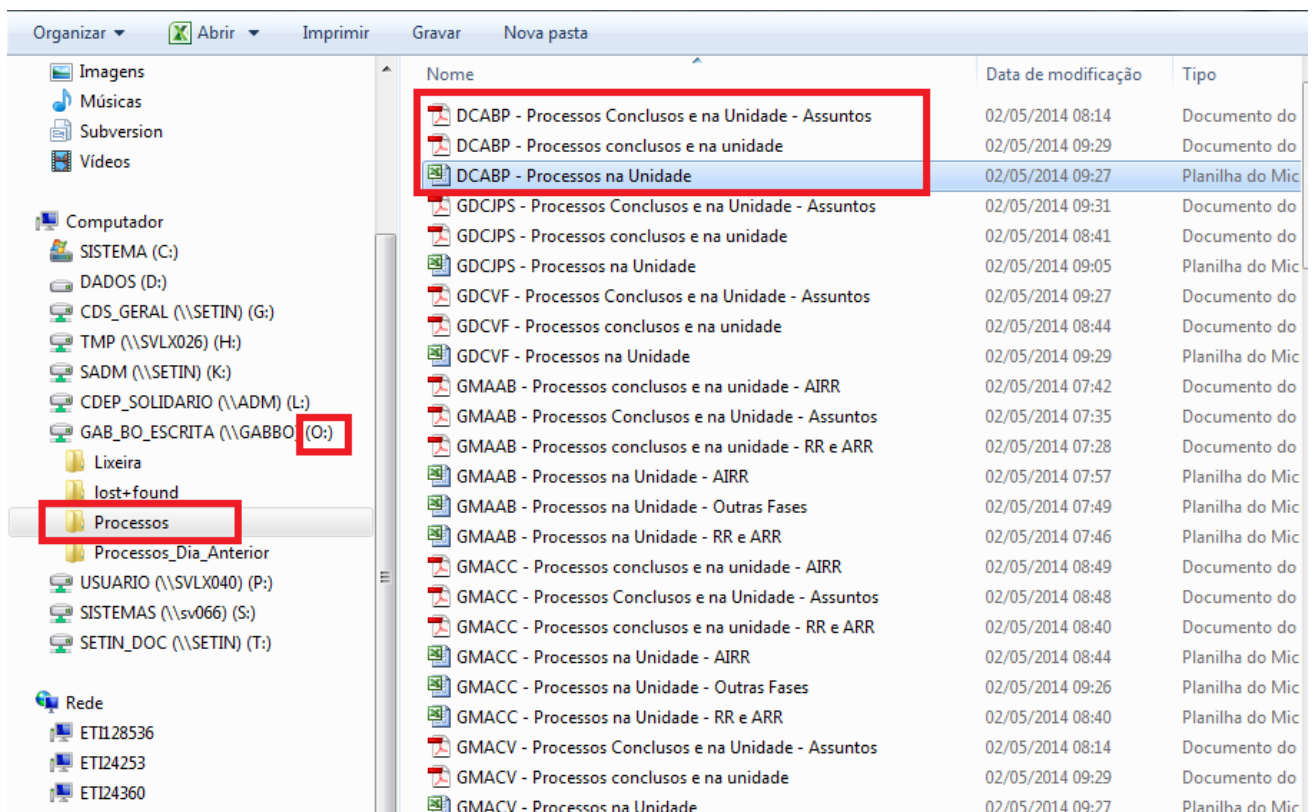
Organizar ▾ Abrir ▾ Imprimir Gravar Nova pasta

Imagens
Músicas
Subversion
Vídeos

Computador
SISTEMA (C:)
DADOS (D:)
CDS_GERAL (\\SETIN) (G:)
TMP (\\SVLX026) (H:)
SADM (\\SETIN) (K:)
CDEP_SOLIDARIO (\\ADM) (L:)
GAB_BO_ESCRITA (\\GABBO) (O:)
Lixeira
lost+found
Processos
Processos_Dia_Anterior
USUARIO (\\SVLX040) (P:)
SISTEMAS (\\sv066) (S:)
SETIN_DOC (\\SETIN) (T:)

Rede
ETI128536
ETI24253
ETI24360

| Nome | Data de modificação | Tipo |
|---|---|---|
| DCABP - Processos Conclusos e na Unidade - Assuntos | 02/05/2014 08:14 | Documento do |
| DCABP - Processos conclusos e na unidade | 02/05/2014 09:29 | Documento do |
| DCABP - Processos na Unidade | 02/05/2014 09:27 | Planilha do Mic |
| GDCJPS - Processos Conclusos e na Unidade - Assuntos | 02/05/2014 09:31 | Documento do |
| GDCJPS - Processos conclusos e na unidade | 02/05/2014 08:41 | Documento do |
| GDCJPS - Processos na Unidade | 02/05/2014 09:05 | Planilha do Mic |
| GDCVF - Processos Conclusos e na Unidade - Assuntos | 02/05/2014 09:27 | Documento do |
| GDCVF - Processos conclusos e na unidade | 02/05/2014 08:44 | Documento do |
| GDCVF - Processos na Unidade | 02/05/2014 09:29 | Planilha do Mic |
| GMAAB - Processos conclusos e na unidade - AIRR | 02/05/2014 07:42 | Documento do |
| GMAAB - Processos Conclusos e na Unidade - Assuntos | 02/05/2014 07:35 | Documento do |
| GMAAB - Processos conclusos e na unidade - RR e ARR | 02/05/2014 07:28 | Documento do |
| GMAAB - Processos na Unidade - AIRR | 02/05/2014 07:57 | Planilha do Mic |
| GMAAB - Processos na Unidade - Outras Fases | 02/05/2014 07:49 | Planilha do Mic |
| GMAAB - Processos na Unidade - RR e ARR | 02/05/2014 07:46 | Planilha do Mic |
| GMACC - Processos conclusos e na unidade - AIRR | 02/05/2014 08:49 | Documento do |
| GMACC - Processos Conclusos e na Unidade - Assuntos | 02/05/2014 08:48 | Documento do |
| GMACC - Processos conclusos e na unidade - RR e ARR | 02/05/2014 08:40 | Documento do |
| GMACC - Processos na Unidade - AIRR | 02/05/2014 08:44 | Planilha do Mic |
| GMACC - Processos na Unidade - Outras Fases | 02/05/2014 09:26 | Planilha do Mic |
| GMACC - Processos na Unidade - RR e ARR | 02/05/2014 08:40 | Planilha do Mic |
| GMACV - Processos Conclusos e na Unidade - Assuntos | 02/05/2014 08:14 | Documento do |
| GMACV - Processos conclusos e na unidade | 02/05/2014 09:29 | Documento do |
| GMACV - Processos na Unidade | 02/05/2014 09:27 | Planilha do Mic |